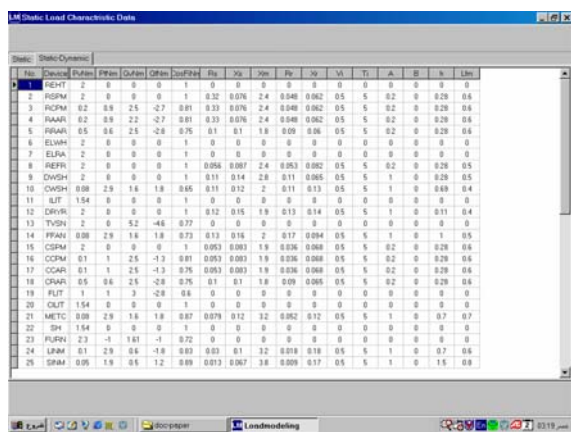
LM Static Load Charactristic Data

Static | Static-Dynamic

| No. | Device | PuNm | PfNm | QuNm | QfNm | DocFtNm | Rs | Xs | Xm | Rr | Xr | Vi | Ti | A | B | h | Lim |
|---|---|---|---|---|---|---|---|---|---|---|---|---|---|---|---|---|---|
| 1 | REHT | 2 | 0 | 0 | 0 | 1 | 0 | 0 | 0 | 0 | 0 | 0 | 0 | 0 | 0 | 0 | 0 |
| 2 | RSPM | 2 | 0 | 0 | 0 | 1 | 0.32 | 0.076 | 2.4 | 0.048 | 0.062 | 0.5 | 5 | 0.2 | 0 | 0.28 | 0.6 |
| 3 | RCPM | 0.2 | 0.9 | 2.5 | -2.7 | 0.81 | 0.33 | 0.076 | 2.4 | 0.048 | 0.062 | 0.5 | 5 | 0.2 | 0 | 0.28 | 0.6 |
| 4 | RAAR | 0.2 | 0.9 | 2.2 | -2.7 | 0.81 | 0.33 | 0.076 | 2.4 | 0.048 | 0.062 | 0.5 | 5 | 0.2 | 0 | 0.28 | 0.6 |
| 5 | RRAR | 0.5 | 0.6 | 2.5 | -2.6 | 0.75 | 0.1 | 0.1 | 1.8 | 0.09 | 0.06 | 0.5 | 5 | 0.2 | 0 | 0.28 | 0.6 |
| 6 | ELWH | 2 | 0 | 0 | 0 | 1 | 0 | 0 | 0 | 0 | 0 | 0 | 0 | 0 | 0 | 0 | 0 |
| 7 | ELRA | 2 | 0 | 0 | 0 | 1 | 0 | 0 | 0 | 0 | 0 | 0 | 0 | 0 | 0 | 0 | 0 |
| 8 | REFR | 2 | 0 | 0 | 0 | 1 | 0.056 | 0.087 | 2.4 | 0.053 | 0.082 | 0.5 | 5 | 0.2 | 0 | 0.28 | 0.5 |
| 9 | DWSH | 2 | 0 | 0 | 0 | 1 | 0.11 | 0.14 | 2.8 | 0.11 | 0.065 | 0.5 | 5 | 1 | 0 | 0.28 | 0.5 |
| 10 | CWSH | 0.08 | 2.9 | 1.6 | 1.8 | 0.65 | 0.11 | 0.12 | 2 | 0.11 | 0.13 | 0.5 | 5 | 1 | 0 | 0.69 | 0.4 |
| 11 | ILIT | 1.54 | 0 | 0 | 0 | 1 | 0 | 0 | 0 | 0 | 0 | 0 | 0 | 0 | 0 | 0 | 0 |
| 12 | DRYR | 2 | 0 | 0 | 0 | 1 | 0.12 | 0.15 | 1.9 | 0.13 | 0.14 | 0.5 | 5 | 1 | 0 | 0.11 | 0.4 |
| 13 | TVSN | 2 | 0 | 5.2 | -4.6 | 0.77 | 0 | 0 | 0 | 0 | 0 | 0 | 0 | 0 | 0 | 0 | 0 |
| 14 | FFAN | 0.08 | 2.9 | 1.6 | 1.8 | 0.73 | 0.13 | 0.16 | 2 | 0.17 | 0.094 | 0.5 | 5 | 1 | 0 | 1 | 0.5 |
| 15 | CSPM | 2 | 0 | 0 | 0 | 1 | 0.053 | 0.083 | 1.9 | 0.036 | 0.068 | 0.5 | 5 | 0.2 | 0 | 0.28 | 0.6 |
| 16 | CCPM | 0.1 | 1 | 2.5 | -1.3 | 0.81 | 0.053 | 0.083 | 1.9 | 0.036 | 0.068 | 0.5 | 5 | 0.2 | 0 | 0.28 | 0.6 |
| 17 | CCAR | 0.1 | 1 | 2.5 | -1.3 | 0.75 | 0.053 | 0.083 | 1.9 | 0.036 | 0.068 | 0.5 | 5 | 0.2 | 0 | 0.28 | 0.6 |
| 18 | CRAR | 0.5 | 0.6 | 2.5 | -2.8 | 0.75 | 0.1 | 0.1 | 1.8 | 0.09 | 0.065 | 0.5 | 5 | 0.2 | 0 | 0.28 | 0.6 |
| 19 | FLIT | 1 | 1 | 3 | -2.8 | 0.6 | 0 | 0 | 0 | 0 | 0 | 0 | 0 | 0 | 0 | 0 | 0 |
| 20 | OLIT | 1.54 | 0 | 0 | 0 | 1 | 0 | 0 | 0 | 0 | 0 | 0 | 0 | 0 | 0 | 0 | 0 |
| 21 | METC | 0.08 | 2.9 | 1.6 | 1.8 | 0.87 | 0.079 | 0.12 | 3.2 | 0.052 | 0.12 | 0.5 | 5 | 1 | 0 | 0.7 | 0.7 |
| 22 | SH | 1.54 | 0 | 0 | 0 | 1 | 0 | 0 | 0 | 0 | 0 | 0 | 0 | 0 | 0 | 0 | 0 |
| 23 | FURN | 2.3 | -1 | 1.61 | -1 | 0.72 | 0 | 0 | 0 | 0 | 0 | 0 | 0 | 0 | 0 | 0 | 0 |
| 24 | LINM | 0.1 | 2.9 | 0.6 | -1.8 | 0.83 | 0.03 | 0.1 | 3.2 | 0.018 | 0.18 | 0.5 | 5 | 1 | 0 | 0.7 | 0.6 |
| 25 | SINM | 0.05 | 1.9 | 0.5 | 1.2 | 0.89 | 0.013 | 0.067 | 3.8 | 0.009 | 0.17 | 0.5 | 5 | 1 | 0 | 1.5 | 0.8 |

doc-paper | Loadmodeling | 03:19